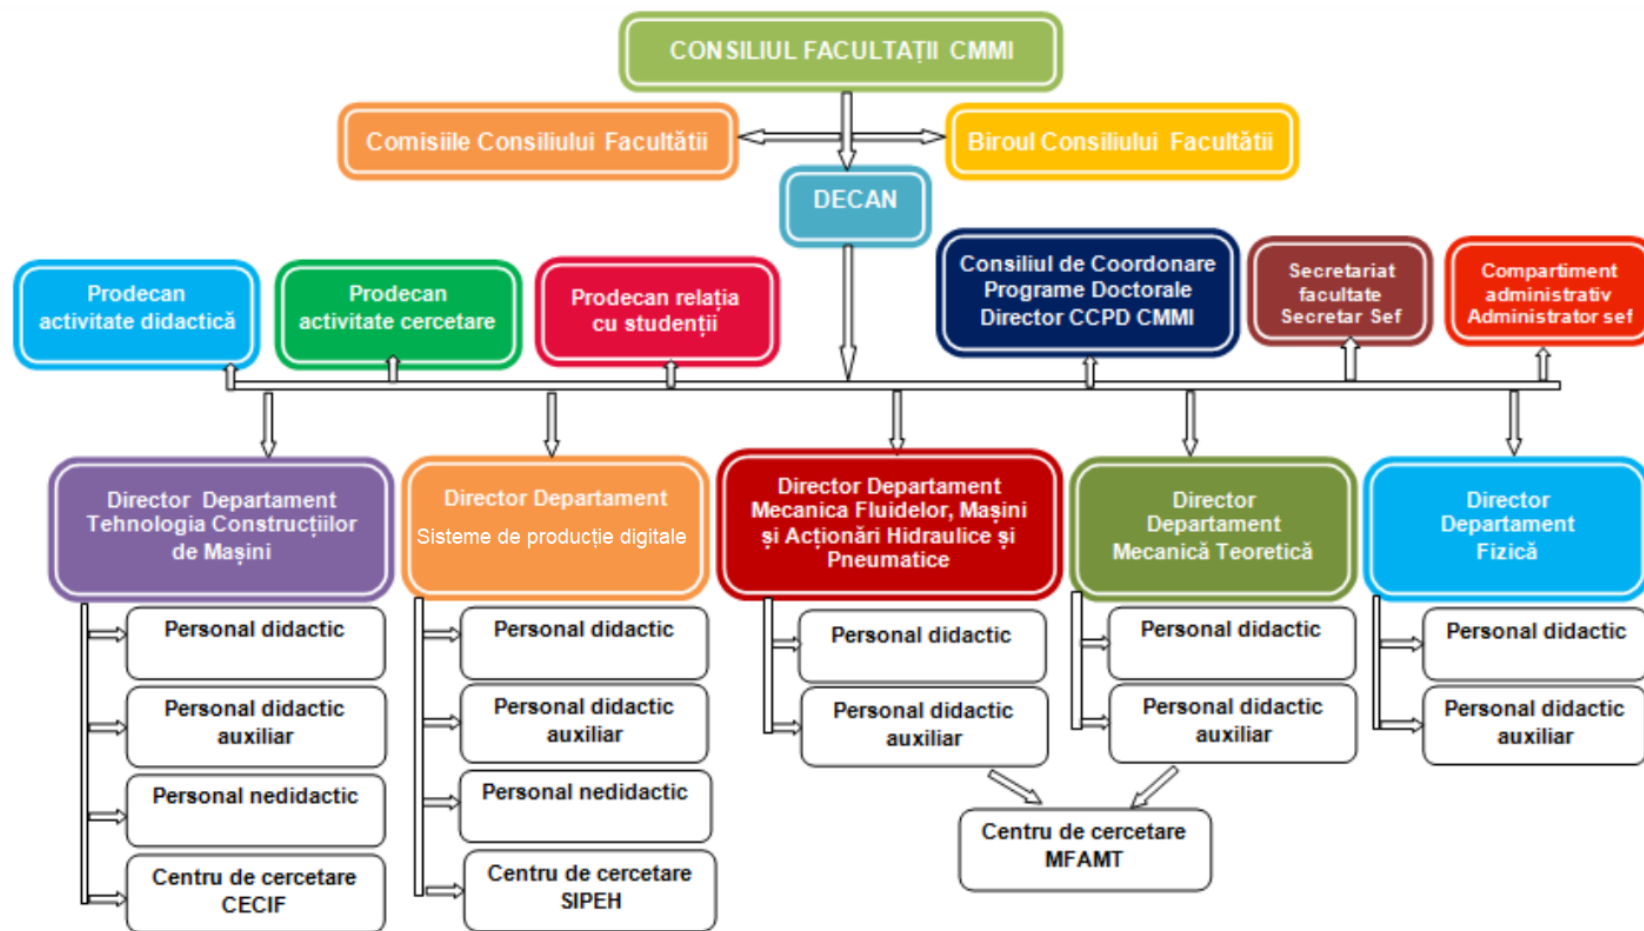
CONSILIUL FACULTAȚII CMMI

Comisiile Consiliului Facultătii

Biroul Consiliului Facultătii

DECAN

Prodecan activitate didactică

Prodecan activitate cercetare

Prodecan relația cu studenții

Consiliul de Coordonare Programe Doctorale Director CCPD CMMI

Secretariat facultate Secretar Sef

Compartiment administrativ Administrator sef

Director Departament Tehnologia Construcțiilor de Mașini

Personal didactic

Personal didactic auxiliar

Personal nedidactic

Centru de cercetare CECIF

Director Departament Sisteme de producție digitale

Personal didactic

Personal didactic auxiliar

Personal nedidactic

Centru de cercetare SIPEH

Director Departament Mecanica Fluidelor, Mașini și Acționări Hidraulice și Pneumatice

Personal didactic

Personal didactic auxiliar

Director Departament Mecanică Teoretică

Personal didactic

Personal didactic auxiliar

Centru de cercetare MFAMT

Director Departament Fizică

Personal didactic

Personal didactic auxiliar